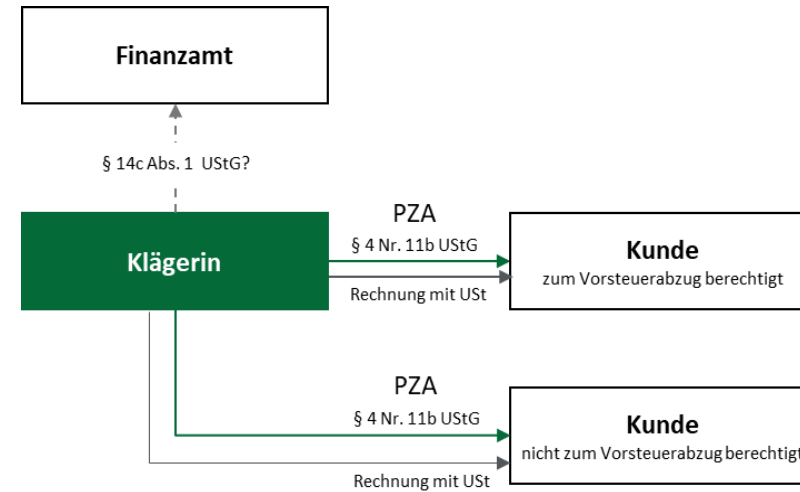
Finanzamt

§ 14c Abs. 1 UStG?

Klägerin

PZA

§ 4 Nr. 11b UStG

Rechnung mit USt

Kunde
zum Vorsteuerabzug berechtigt

PZA

§ 4 Nr. 11b UStG

Rechnung mit USt

Kunde
nicht zum Vorsteuerabzug berechtigt